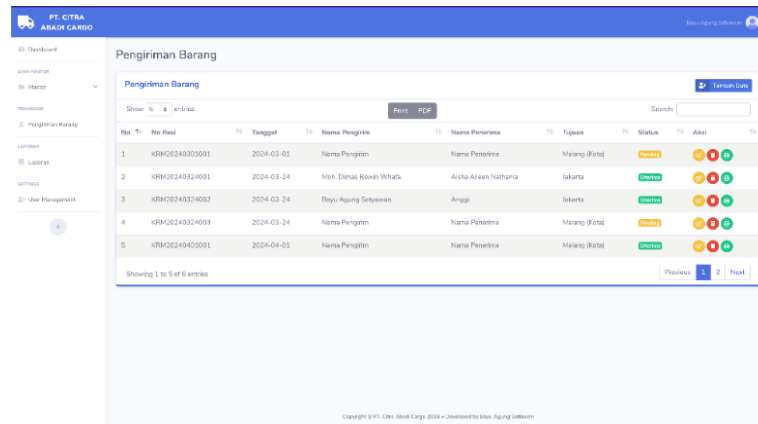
PT. CITRA ABADI CARGO

Bayu Agung Setiawan

Dashboard

DATA MASTER

Master

TRANSAKSI

Pengiriman Barang

LAPORAN

Laporan

SETTINGS

User Management

Pengiriman Barang

Pengiriman Barang

Tambah Data

Show 5 entries

Print PDF

Search:

| No. | No Resi | Tanggal | Nama Pengirim | Nama Penerima | Tujuan | Status | Aksi |
|---|---|---|---|---|---|---|---|
| 1 | KRM20240301001 | 2024-03-01 | Nama Pengirim | Nama Penerima | Malang (Kota) | Pending | |
| 2 | KRM20240324001 | 2024-03-24 | Moh. Dimas Rewin Whafa | Aisha Aileen Nathania | Jakarta | Diterima | |
| 3 | KRM20240324002 | 2024-03-24 | Bayu Agung Setyawan | Anggi | Jakarta | Diterima | |
| 4 | KRM20240324003 | 2024-03-24 | Nama Pengirim | Nama Penerima | Malang (Kota) | Pending | |
| 5 | KRM20240401001 | 2024-04-01 | Nama Pengirim | Nama Penerima | Malang (Kota) | Diterima | |

Showing 1 to 5 of 6 entries

Previous 1 2 Next

Copyright © PT. Citra Abadi Cargo 2024 • Developed by Bayu Agung Setiawan